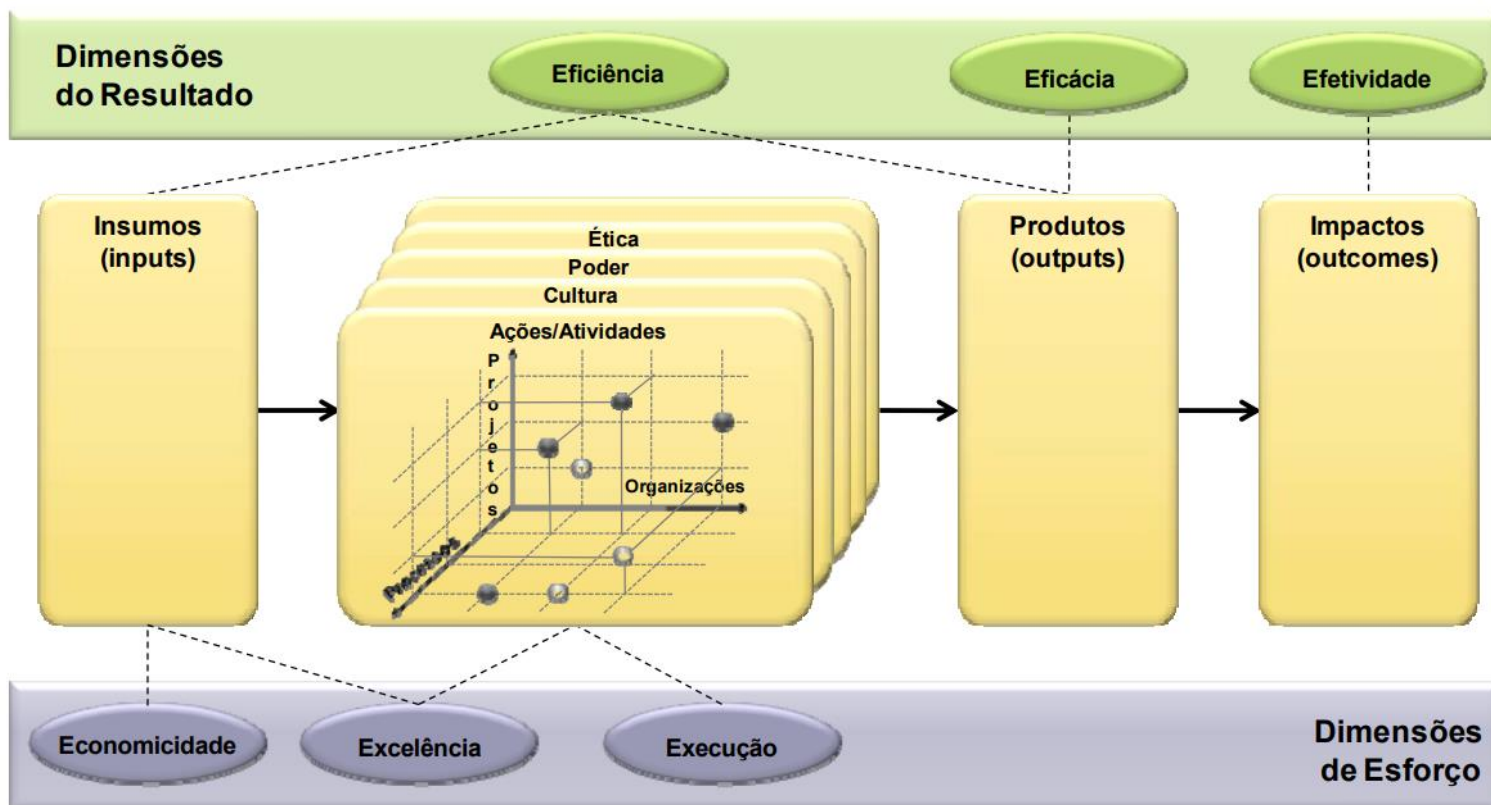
Dimensões do Resultado

Eficiência

Eficácia

Efetividade

Insumos (inputs)

Ética
Poder
Cultura
Ações/Atividades

P r o j e t o s

Organizações

Processos

Produtos (outputs)

Impactos (outcomes)

Economicidade

Excelência

Execução

Dimensões de Esforço